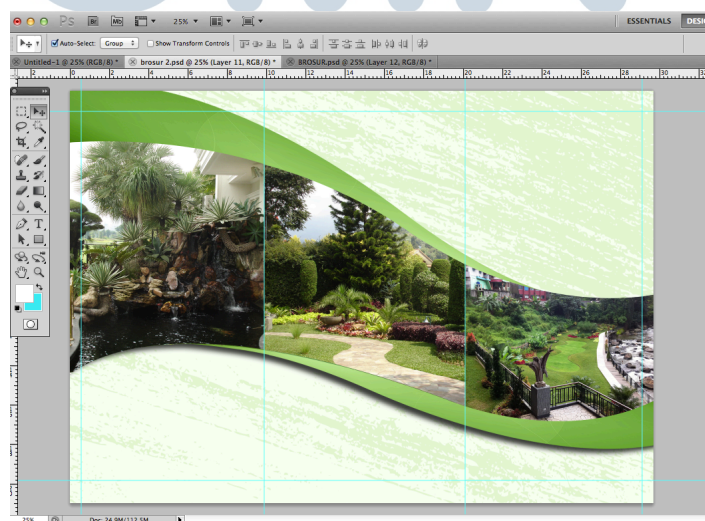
Ps Br Mb 25% ESSENTIALS DESI

Auto-Select: Group Show Transform Controls

Untitled-1 @ 25% (RGB/8) * brosur 2.psd @ 25% (Layer 11, RGB/8) * BROSUR.psd @ 25% (Layer 12, RGB/8) *

2 0 2 4 6 8 10 12 14 16 18 20 22 24 26 28 30 32

25% Doc: 24.9M/112.5M